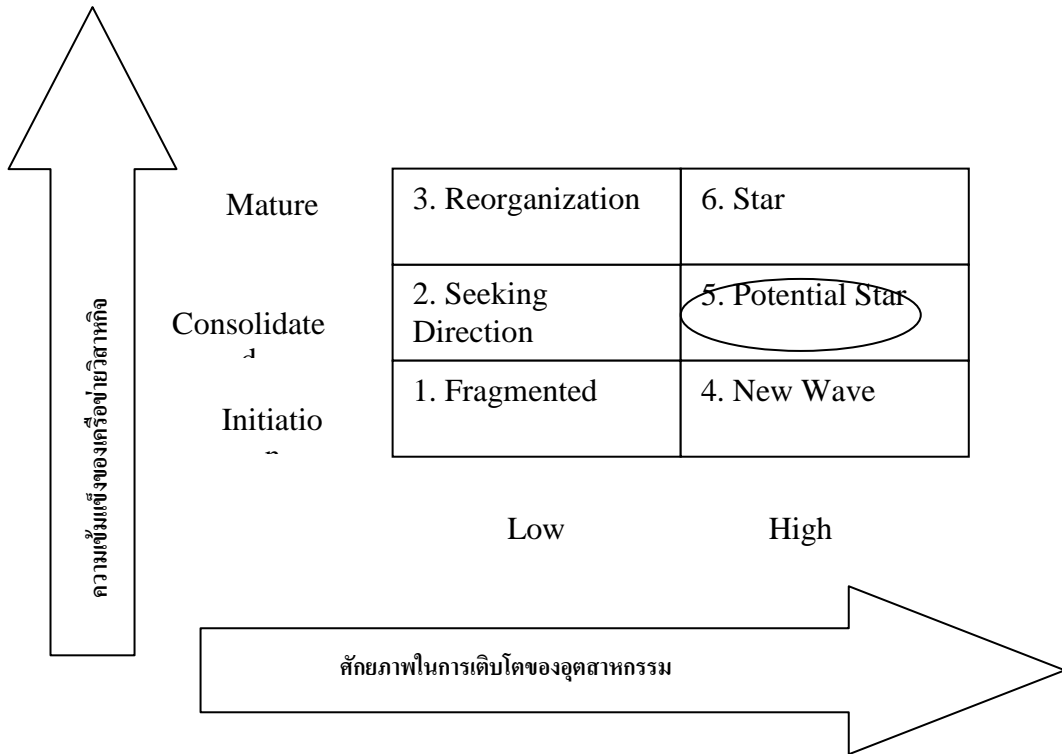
ความเข้มแข็งของเครือข่ายวิสาหกิจ

Mature

Consolidate
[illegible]

Initiatio
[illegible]

| 3. Reorganization | 6. Star |
|---|---|
| 2. Seeking Direction | 5. Potential Star |
| 1. Fragmented | 4. New Wave |

Low

High

ศักยภาพในการเติบโตของอุตสาหกรรม